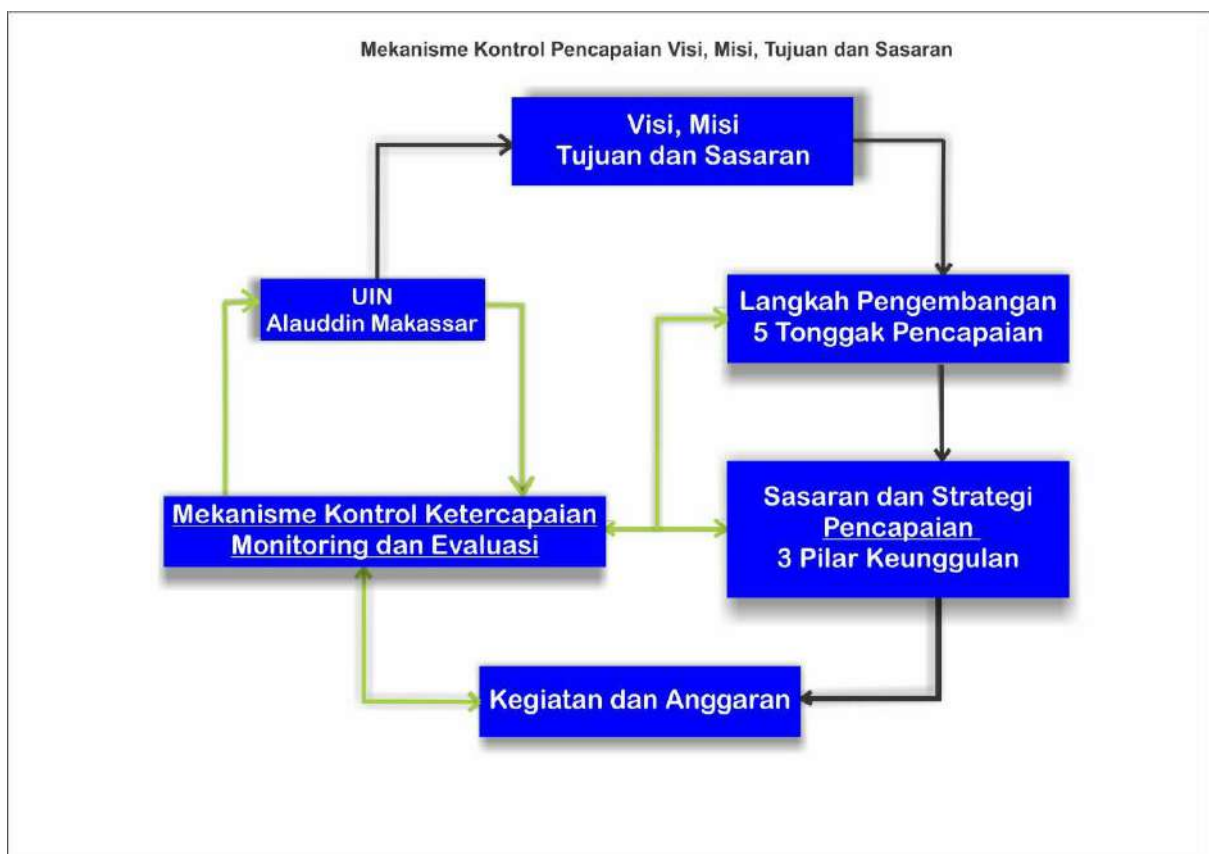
Mekanisme Kontrol Pencapaian Visi, Misi, Tujuan dan Sasaran

Visi, Misi
Tujuan dan Sasaran

UIN
Alauddin Makassar

Langkah Pengembangan
5 Tonggak Pencapaian

Mekanisme Kontrol Ketercapaian
Monitoring dan Evaluasi

Sasaran dan Strategi
Pencapaian
3 Pilar Keunggulan

Kegiatan dan Anggaran